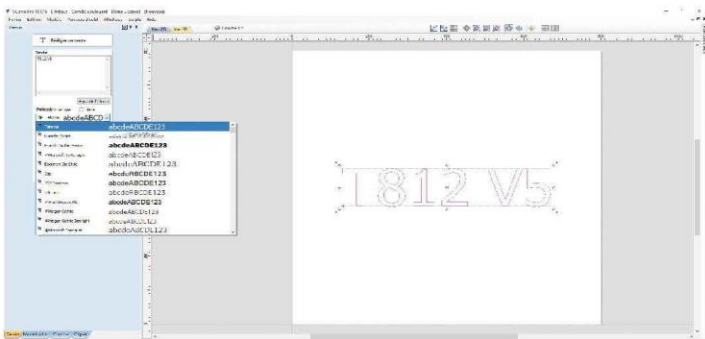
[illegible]

T Rédiger un texte

Texte
1812 V5

Police
abcdeABCD

abcdeABCDE123
abcdeABCDE123
abcdeABCDE123
abcdeABCDE123
abcdeABCDE123
abcdeABCDE123
abcdeABCDE123
abcdeABCDE123
abcdeABCDE123
abcdeABCDE123
abcdeABCDE123
abcdeABCDE123

1812 V5